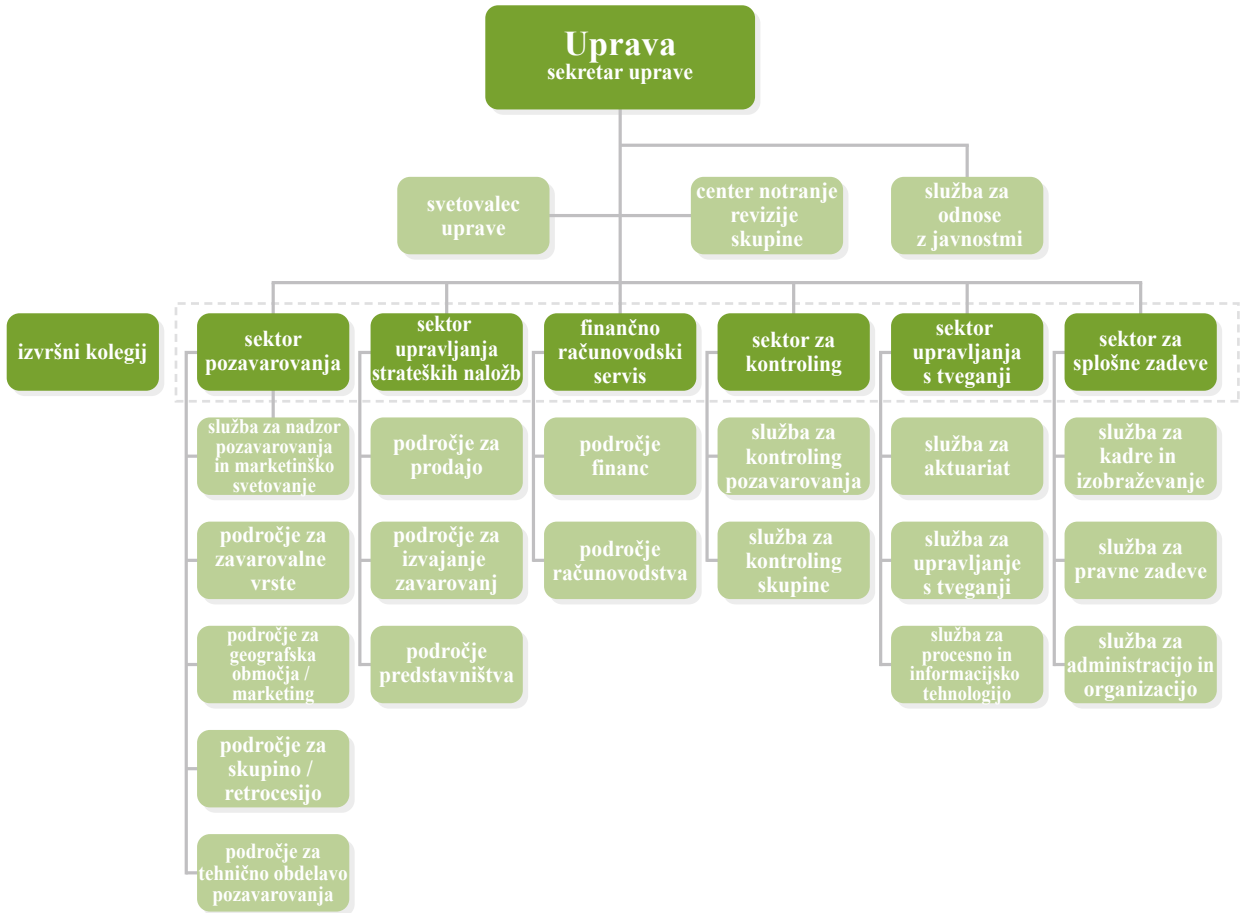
Uprava
sekretar uprave

svetovalec uprave

center notranje revizije skupine

služba za odnose z javnostmi

izvršni kolegij

sektor pozavarovanja

služba za nadzor pozavarovanja in marketinško svetovanje

področje za zavarovalne vrste

področje za geografska območja / marketing

področje za skupino / retrocesijo

področje za tehnično obdelavo pozavarovanja

sektor upravljanja strateških naložb

področje za prodajo

področje za izvajanje zavarovanj

področje predstavništva

finančno računovodski servis

področje financ

področje računovodstva

sektor za kontroling

služba za kontroling pozavarovanja

služba za kontroling skupine

sektor upravljanja s tveganji

služba za aktuariat

služba za upravljanje s tveganji

služba za procesno in informacijsko tehnologijo

sektor za splošne zadeve

služba za kadre in izobraževanje

služba za pravne zadeve

služba za administracijo in organizacijo